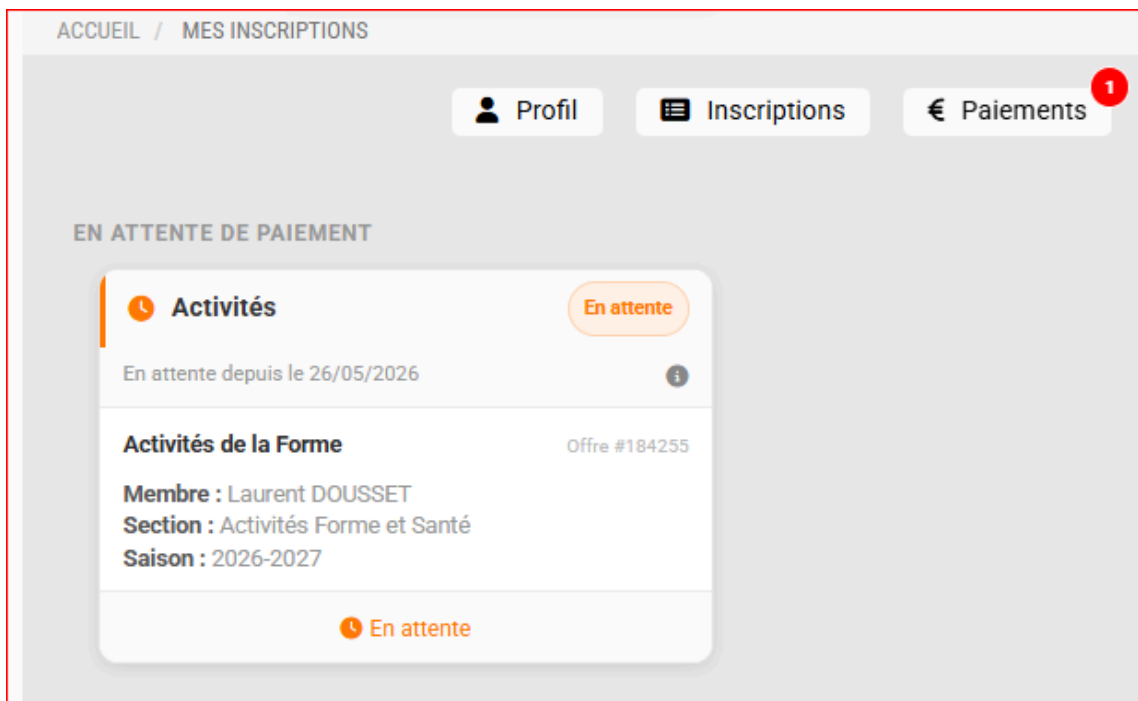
ACCUEIL / MES INSCRIPTIONS

Profil
Inscriptions
€ Paiements 1

EN ATTENTE DE PAIEMENT

Activités
En attente

En attente depuis le 26/05/2026

Activités de la Forme
Offre #184255

Membre : Laurent DOUSSET
Section : Activités Forme et Santé
Saison : 2026-2027

En attente